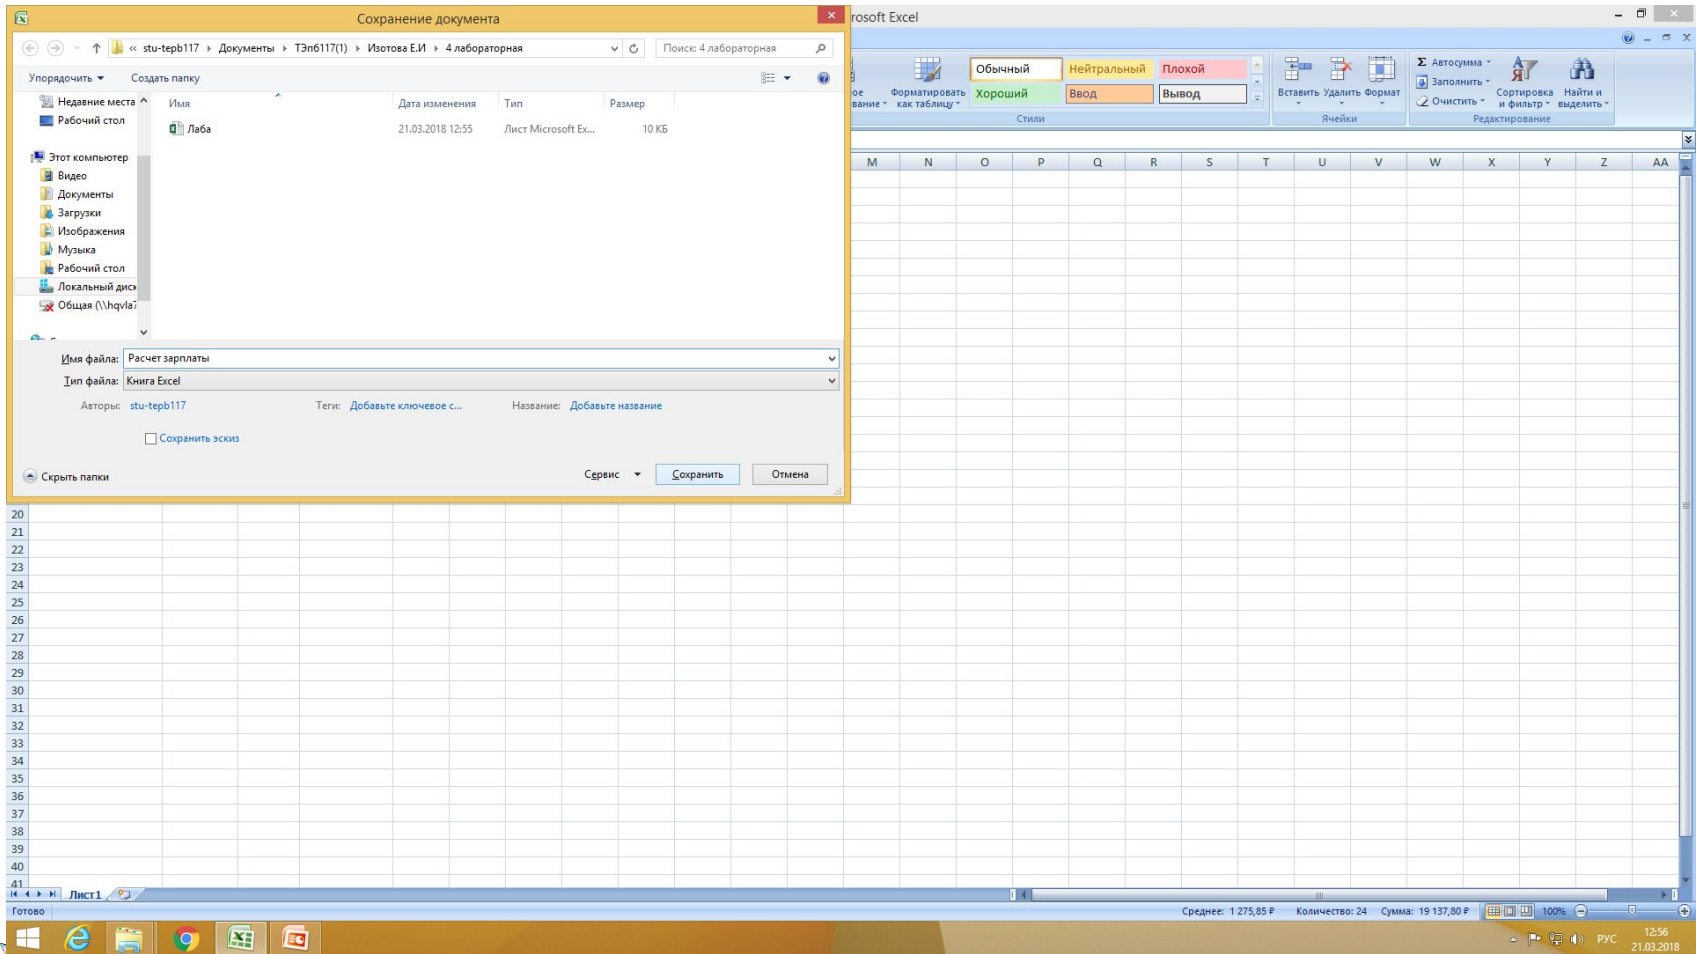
Сохранение документа

« stu-tepb117 ▸ Документы ▸ ТЭп6117(1) ▸ Изотова Е.И ▸ 4 лабораторная

Поиск: 4 лабораторная

Упорядочить ▾ Создать папку

Недавние места
Рабочий стол
Этот компьютер
Видео
Документы
Загрузки
Изображения
Музыка
Рабочий стол
Локальный диск
Общая (\\hqvla7

| Имя | Дата изменения | Тип | Размер |
|---|---|---|---|
| Лаба | 21.03.2018 12:55 | Лист Microsoft Ex... | 10 КБ |

Имя файла: Расчет зарплаты
Тип файла: Книга Excel
Авторы: stu-tepb117 Теги: Добавьте ключевое с... Название: Добавьте название

Сохранить эскиз

Скрыть папки Сервис Сохранить Отмена

rosoft Excel

Обычный Нейтральный Плохой
Хороший Ввод Вывод
ое вание Форматировать как таблицу
Стили
Вставить Удалить Формат
Ячейки
Автосумма Заполнить Очистить
Сортировка и фильтр Найти и выделить
Редактирование

M N O P Q R S T U V W X Y Z AA

20 21 22 23 24 25 26 27 28 29 30 31 32 33 34 35 36 37 38 39 40 41

Лист1

Готово Среднее: 1 275,85 ₽ Количество: 24 Сумма: 19 137,80 ₽ 100%

РУС 12:56 21.03.2018